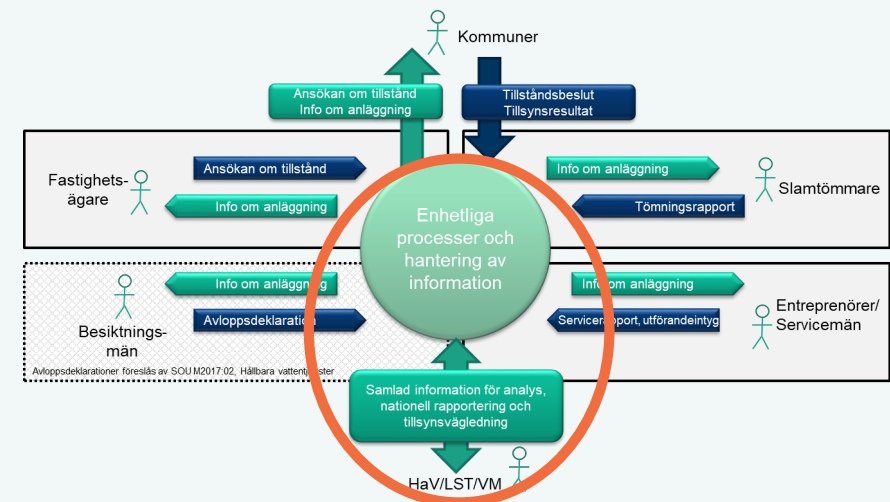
Kommuner

Ansökan om tillstånd
Info om anläggning

Tillståndsbeslut
Tillsynsresultat

Fastighetsägare

Ansökan om tillstånd

Info om anläggning

Info om anläggning

Tömningsrapport

Slamtömmare

Enhetliga processer och hantering av information

Info om anläggning

Avloppsdeklaration

Besiktningsmän

Avloppsdeklarationer föreslås av SOU M2017:02, Hållbara vattentj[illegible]ster

Info om anläggning

Servicerapport, utförandeintyg

Entreprenörer/
Servicemän

Samlad information för analys, nationell rapportering och tillsynsvägledning

HaV/LST/VM